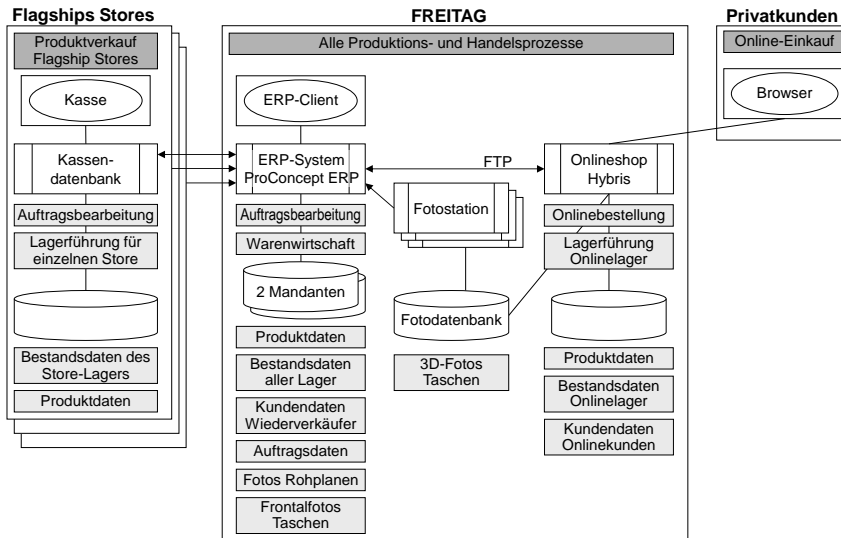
Flagships Stores

Produktverkauf Flagship Stores

Kasse

Kassendatenbank

Auftragsbearbeitung

Lagerführung für einzelnen Store

Bestandsdaten des Store-Lagers

Produktdaten

FREITAG

Alle Produktions- und Handelsprozesse

ERP-Client

ERP-System ProConcept ERP

Auftragsbearbeitung

Warenwirtschaft

2 Mandanten

Produktdaten

Bestandsdaten aller Lager

Kundendaten Wiederverkäufer

Auftragsdaten

Fotos Rohplanen

Frontalfotos Taschen

FTP

Fotostation

Fotodatenbank

3D-Fotos Taschen

Onlineshop Hybris

Onlinebestellung

Lagerführung Onlinelager

Produktdaten

Bestandsdaten Onlinelager

Kundendaten Onlinekunden

Privatkunden

Online-Einkauf

Browser